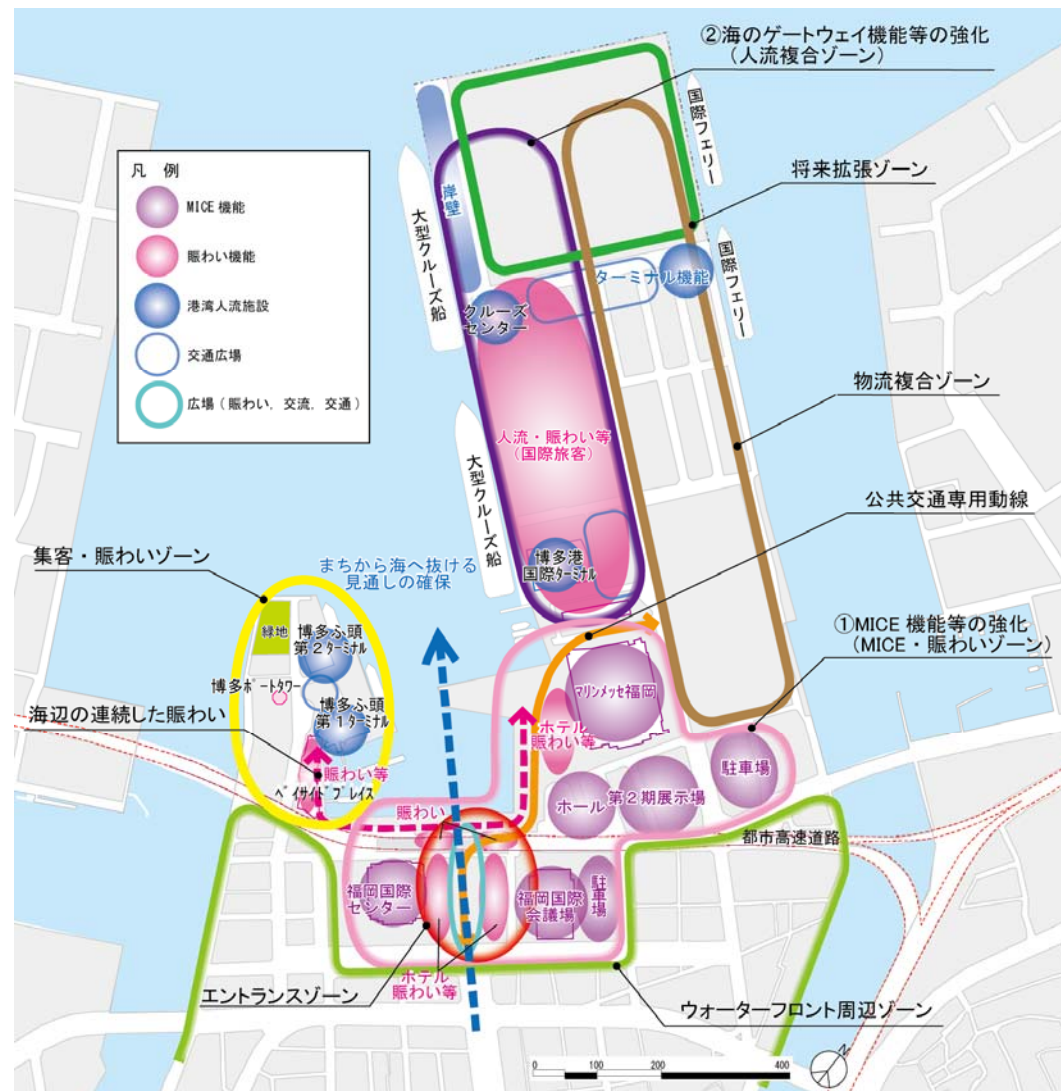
②海のゲートウェイ機能等の強化
（人流複合ゾーン）

凡　例
MICE 機能
賑わい機能
港湾人流施設
交通広場
広場（賑わい、交流、交通）

国際フェリー
将来拡張ゾーン
国際フェリー
岸壁
大型クルーズ船
ターミナル機能
クルーズセンター
物流複合ゾーン
人流・賑わい等
（国際旅客）
大型クルーズ船
公共交通専用動線
博多港国際ターミナル
まちから海へ抜ける見通しの確保
集客・賑わいゾーン
緑地
博多ふ頭第２ターミナル
博多ポートタワー
①MICE 機能等の強化
（MICE・賑わいゾーン）
海辺の連続した賑わい
博多ふ頭第１ターミナル
マリンメッセ福岡
ホテル
賑わい等
賑わい等
ベイサイドプレイス
駐車場
ホール
第２期展示場
賑わい
都市高速道路
福岡国際センター
福岡国際会議場
駐車場
ホテル
賑わい等
エントランスゾーン
ウォーターフロント周辺ゾーン
0
100
200
400